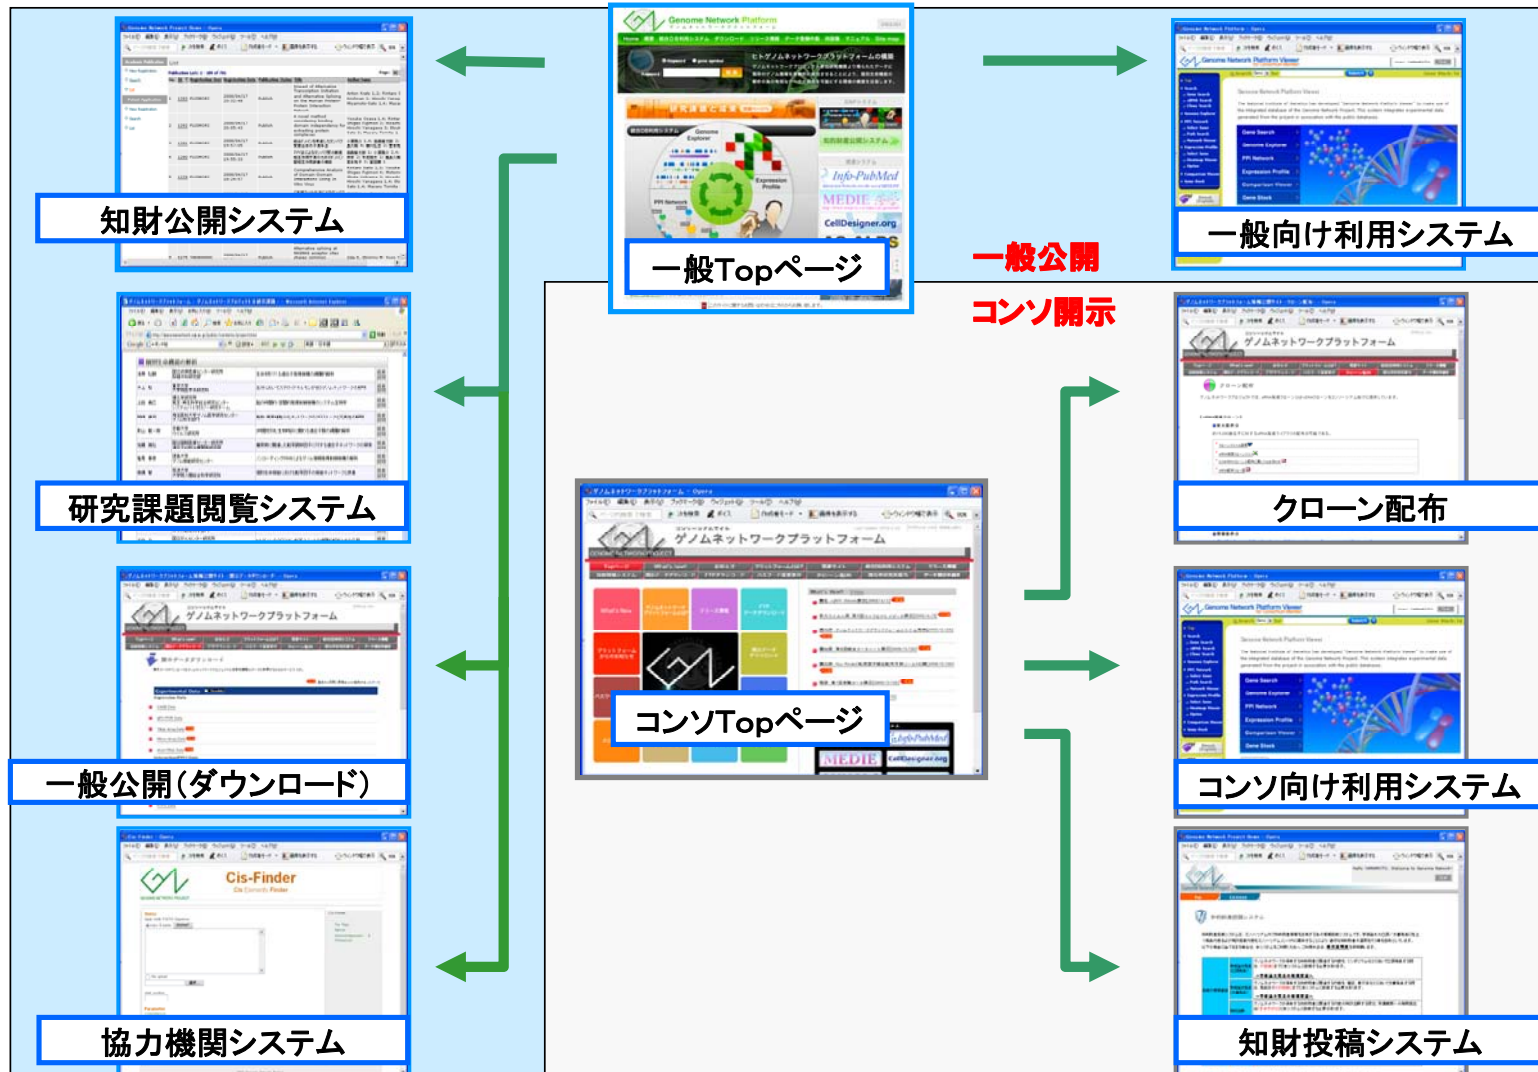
知財公開システム

研究課題閲覧システム

一般公開(ダウンロード)

協力機関システム

Genome Network Platform

一般Topページ

一般公開

コンソ開示

一般向け利用システム

クローン配布

ゲノムネットワークプラットフォーム

コンソTopページ

コンソ向け利用システム

知財投稿システム

Cis-Finder